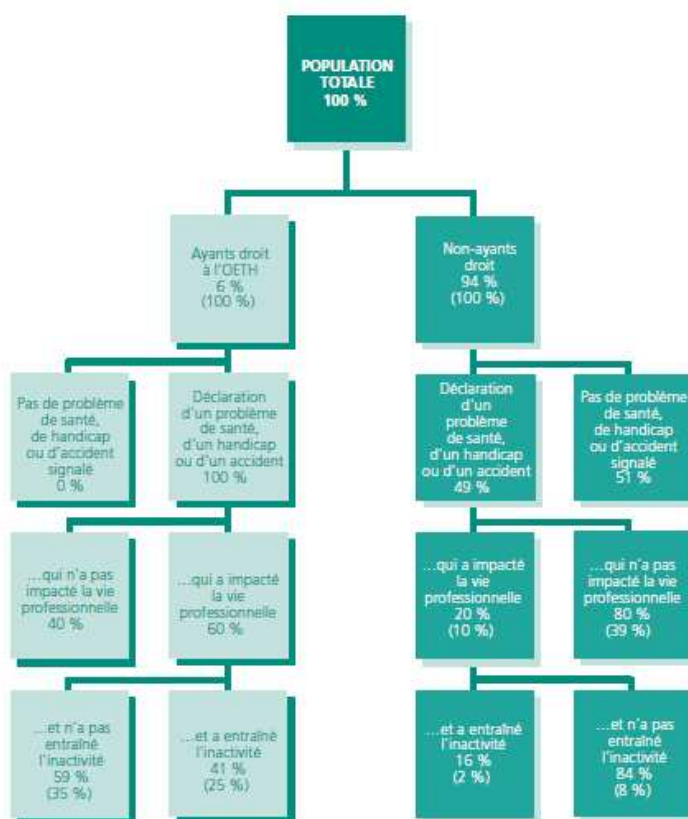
POPULATION TOTALE 100 %

Ayants droit à l'OETH 6 % (100 %)

Non-ayants droit 94 % (100 %)

Pas de problème de santé, de handicap ou d'accident signalé 0 %

Déclaration d'un problème de santé, d'un handicap ou d'un accident 100 %

Déclaration d'un problème de santé, d'un handicap ou d'un accident 49 %

Pas de problème de santé, de handicap ou d'accident signalé 51 %

...qui n'a pas impacté la vie professionnelle 40 %

...qui a impacté la vie professionnelle 60 %

...qui a impacté la vie professionnelle 20 % (10 %)

...qui n'a pas impacté la vie professionnelle 80 % (39 %)

...et n'a pas entraîné l'inactivité 59 % (35 %)

...et a entraîné l'inactivité 41 % (25 %)

...et a entraîné l'inactivité 16 % (2 %)

...et n'a pas entraîné l'inactivité 84 % (8 %)